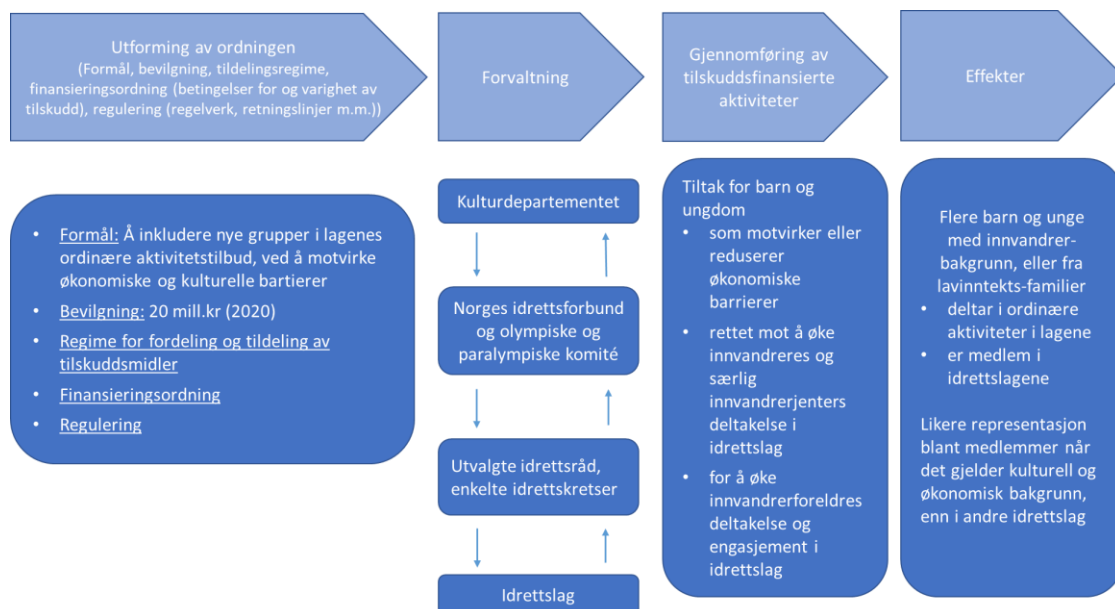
Utforming av ordningen
(Formål, bevilgning, tildelingsregime, finansieringsordning (betingelser for og varighet av tilskudd), regulering (regelverk, retningslinjer m.m.))

Forvaltning

Gjennomføring av tilskuddsfinansierte aktiviteter

Effekter

- Formål: Å inkludere nye grupper i lagenes ordinære aktivitetstilbud, ved å motvirke økonomiske og kulturelle bartierer
- Bevilgning: 20 mill.kr (2020)
- Regime for fordeling og tildeling av tilskuddsmidler
- Finansieringsordning
- Regulering

Kulturdepartementet

Norges idrettsforbund og olympiske og paralympiske komité

Utvalgte idrettsråd, enkelte idrettskretser

Idrettslag

Tiltak for barn og ungdom
- som motvirker eller reduserer økonomiske barrierer
- rettet mot å øke innvandreres og særlig innvandrerjenters deltakelse i idrettslag
- for å øke innvandrerforeldres deltakelse og engasjement i idrettslag

Flere barn og unge med innvandrer-bakgrunn, eller fra lavinntekts-familier
- deltar i ordinære aktiviteter i lagene
- er medlem i idrettslagene

Likere representasjon blant medlemmer når det gjelder kulturell og økonomisk bakgrunn, enn i andre idrettslag